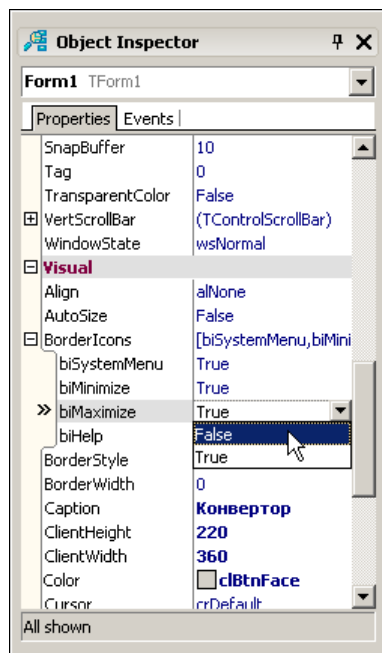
Object Inspector

Form1 TForm1

Properties | Events

| | |
|---|---|
| SnapBuffer | 10 |
| Tag | 0 |
| TransparentColor | False |
| ⊞ VertScrollBar | (TControlScrollBar) |
| WindowState | wsNormal |
| ⊟ Visual | |
| Align | alNone |
| AutoSize | False |
| ⊟ BorderIcons | [biSystemMenu,biMini |
| biSystemMenu | True |
| biMinimize | True |
| » biMaximize | True |
| biHelp | False |
| BorderStyle | True |
| BorderWidth | 0 |
| Caption | Конвертор |
| ClientHeight | 220 |
| ClientWidth | 360 |
| Color | clBtnFace |
| Cursor | crDefault |

All shown